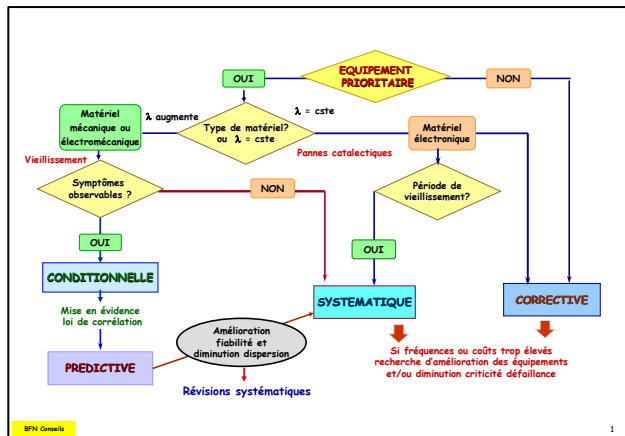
EQUIPEMENT PRIORITAIRE

OUI

NON

Matériel mécanique ou électromécanique

λ augmente

Type de matériel? ou λ = cste

λ = cste

Matériel électronique

Vieillissement

Pannes catalectiques

Symptômes observables ?

NON

Période de vieillissement?

OUI

OUI

CONDITIONNELLE

Mise en évidence loi de corrélation

SYSTEMATIQUE

CORRECTIVE

Amélioration fiabilité et diminution dispersion

PREDICTIVE

Révisions systématiques

Si fréquences ou coûts trop élevés recherche d'amélioration des équipements et/ou diminution criticité défaillance

BFN Conseils

1